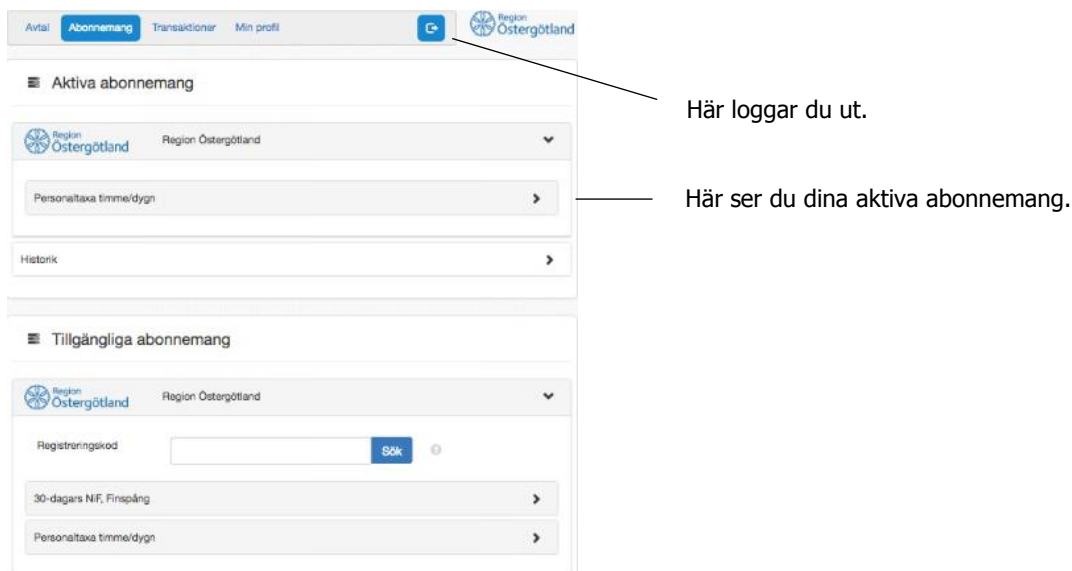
Avtal Abonnemang Transaktioner Min profil

Region Östergötland

Aktiva abonnemang

Region Östergötland Region Östergötland

Personaltaxa timme/dygn

Historik

Tillgängliga abonnemang

Region Östergötland Region Östergötland

Registreringskod Sök

30-dagars NiF, Finspång

Personaltaxa timme/dygn

Här loggar du ut.

Här ser du dina aktiva abonnemang.